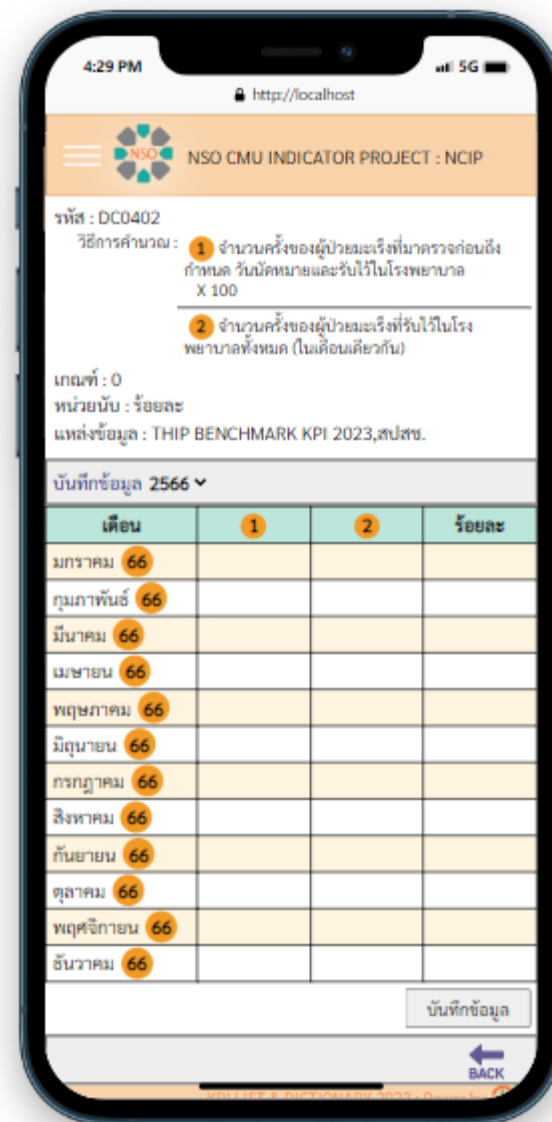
4:29 PM
5G
http://localhost

NSO
NSO CMU INDICATOR PROJECT : NCIP

รหัส : DC0402
วิธีการคำนวณ : 1 จำนวนครั้งของผู้ป่วยมะเร็งที่มาตรวจก่อนถึงกำหนด วันนัดหมายและรับไว้ในโรงพยาบาล X 100

2 จำนวนครั้งของผู้ป่วยมะเร็งที่รับไว้ในโรงพยาบาลทั้งหมด (ในเดือนเดียวกัน)

เกณฑ์ : 0
หน่วยนับ : ร้อยละ
แหล่งข้อมูล : THIP BENCHMARK KPI 2023,สปสช.

บันทึกข้อมูล 2566

| เดือน | 1 | 2 | ร้อยละ |
|---|---|---|---|
| มกราคม 66 | | | |
| กุมภาพันธ์ 66 | | | |
| มีนาคม 66 | | | |
| เมษายน 66 | | | |
| พฤษภาคม 66 | | | |
| มิถุนายน 66 | | | |
| กรกฎาคม 66 | | | |
| สิงหาคม 66 | | | |
| กันยายน 66 | | | |
| ตุลาคม 66 | | | |
| พฤศจิกายน 66 | | | |
| ธันวาคม 66 | | | |

บันทึกข้อมูล

BACK
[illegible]